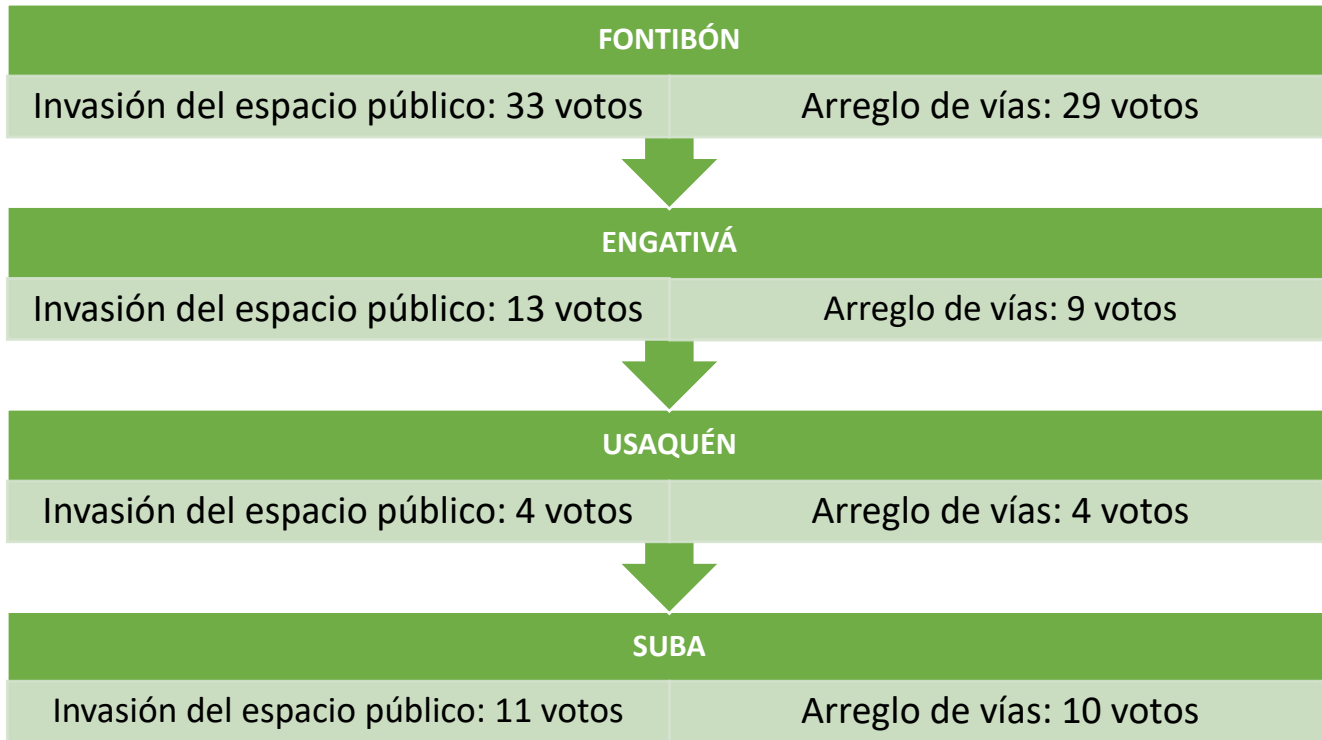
FONTIBÓN

Invasión del espacio público: 33 votos

Arreglo de vías: 29 votos

ENGATIVÁ

Invasión del espacio público: 13 votos

Arreglo de vías: 9 votos

USAQUÉN

Invasión del espacio público: 4 votos

Arreglo de vías: 4 votos

SUBA

Invasión del espacio público: 11 votos

Arreglo de vías: 10 votos